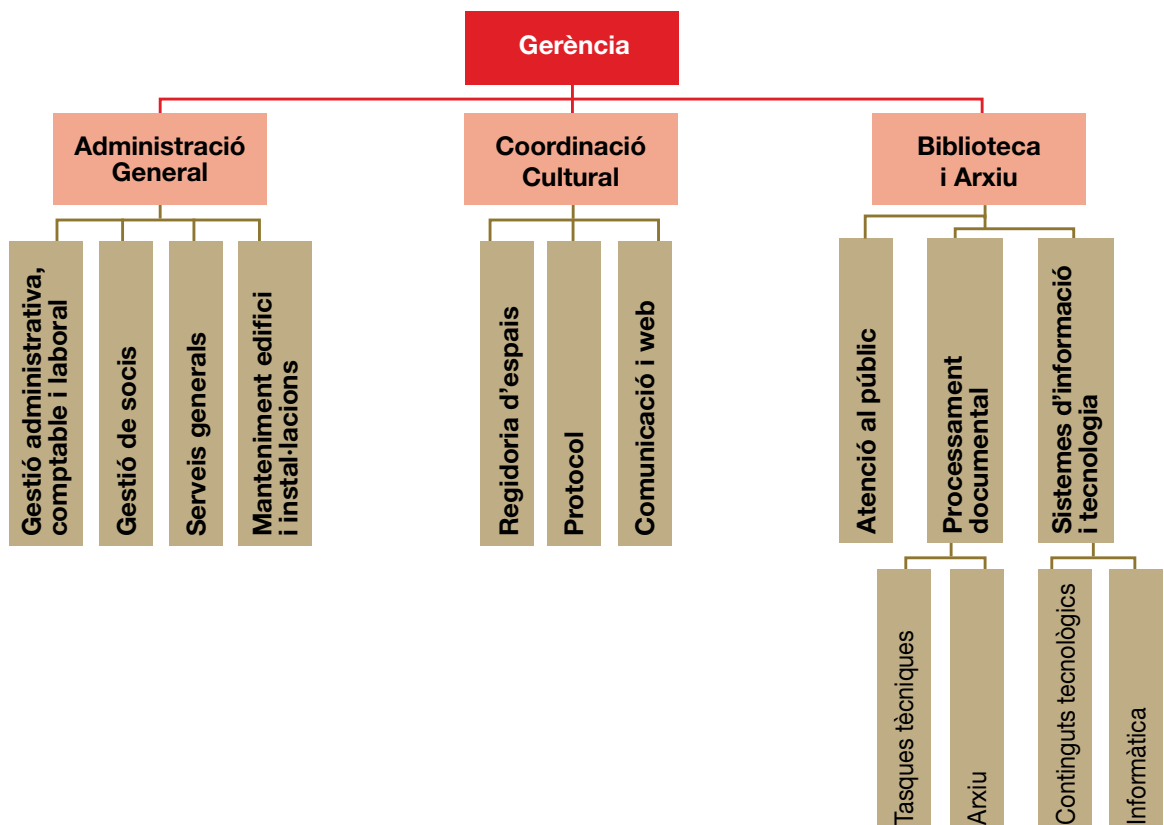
Gerència

Administració General

Gestió administrativa, comptable i laboral

Gestió de socis

Serveis generals

Manteniment edifici i instal·lacions

Coordinació Cultural

Regidoria d'espais

Protocol

Comunicació i web

Biblioteca i Arxiu

Atenció al públic

Processament documental

Tasques tècniques

Arxiu

Sistemes d'informació i tecnologia

Continguts tecnològics

Informàtica